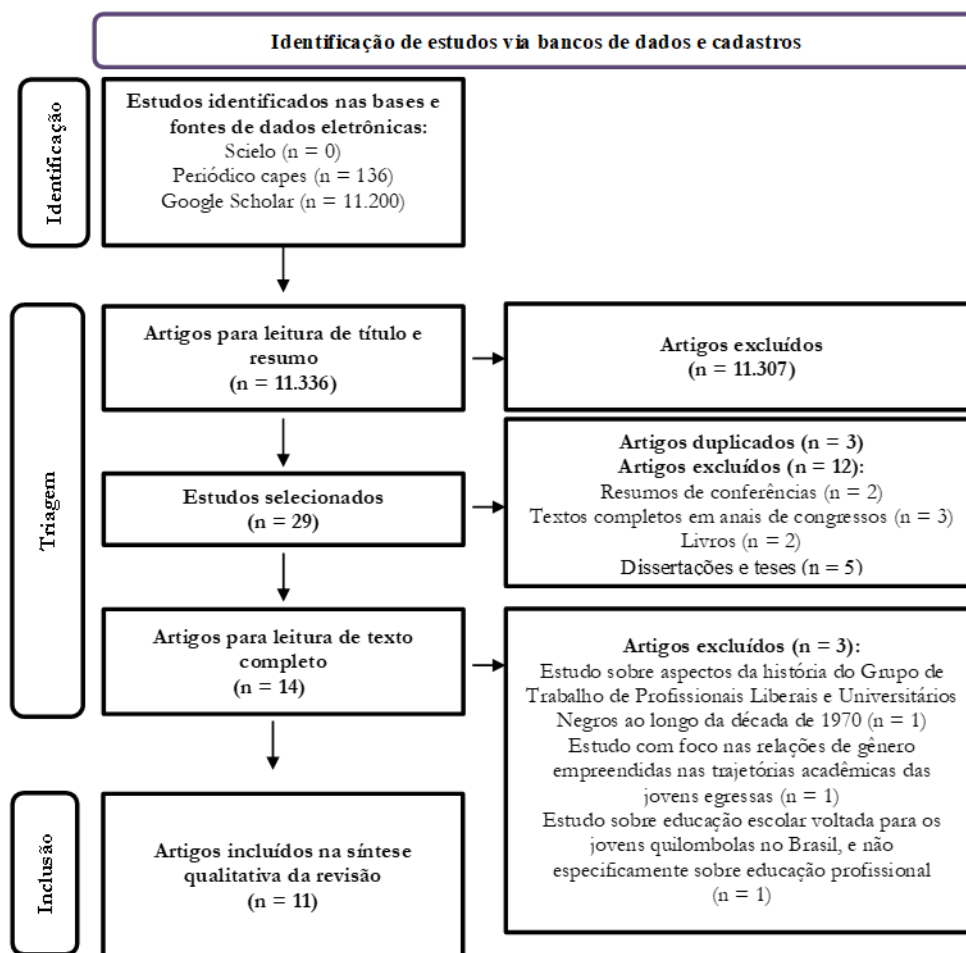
Identificação de estudos via bancos de dados e cadastros

Identificação

Estudos identificados nas bases e fontes de dados eletrônicas:
Scielo (n = 0)
Periódico capes (n = 136)
Google Scholar (n = 11.200)

Triagem

Artigos para leitura de título e resumo
(n = 11.336)

Artigos excluídos
(n = 11.307)

Estudos selecionados
(n = 29)

Artigos duplicados (n = 3)
Artigos excluídos (n = 12):
Resumos de conferências (n = 2)
Textos completos em anais de congressos (n = 3)
Livros (n = 2)
Dissertações e teses (n = 5)

Artigos para leitura de texto completo
(n = 14)

Artigos excluídos (n = 3):
Estudo sobre aspectos da história do Grupo de Trabalho de Profissionais Liberais e Universitários Negros ao longo da década de 1970 (n = 1)
Estudo com foco nas relações de gênero empreendidas nas trajetórias acadêmicas das jovens egressas (n = 1)
Estudo sobre educação escolar voltada para os jovens quilombolas no Brasil, e não especificamente sobre educação profissional
(n = 1)

Inclusão

Artigos incluídos na síntese qualitativa da revisão
(n = 11)